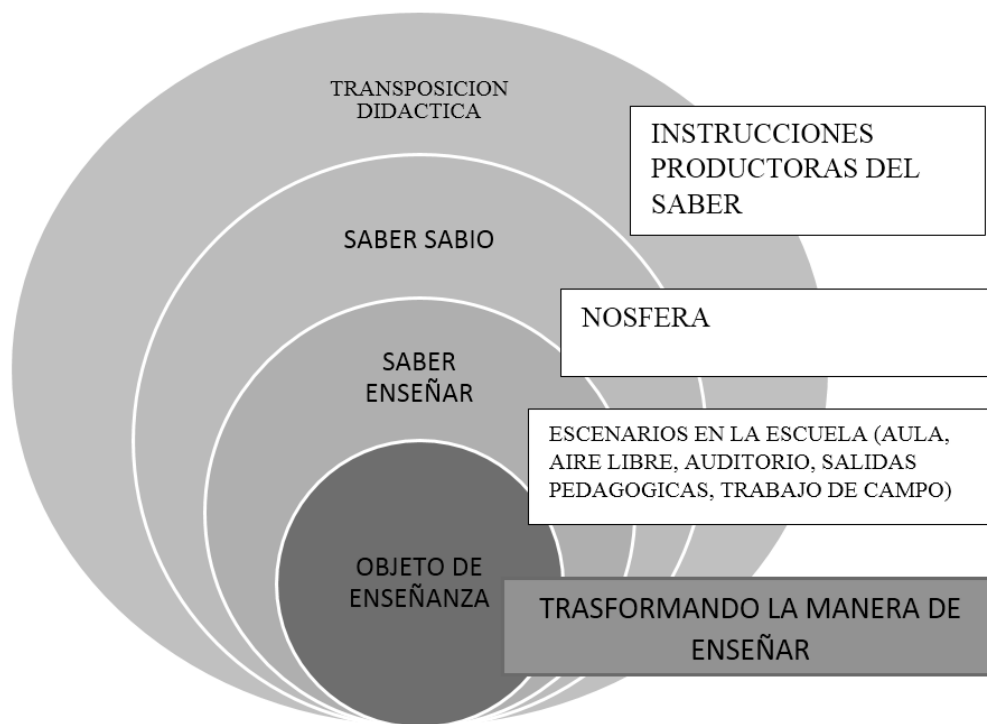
TRANSPOSICION DIDACTICA

INSTRUCCIONES PRODUCTORAS DEL SABER

SABER SABIO

NOSFERA

SABER ENSEÑAR

ESCENARIOS EN LA ESCUELA (AULA, AIRE LIBRE, AUDITORIO, SALIDAS PEDAGOGICAS, TRABAJO DE CAMPO)

OBJETO DE ENSEÑANZA

TRASFORMANDO LA MANERA DE ENSEÑAR